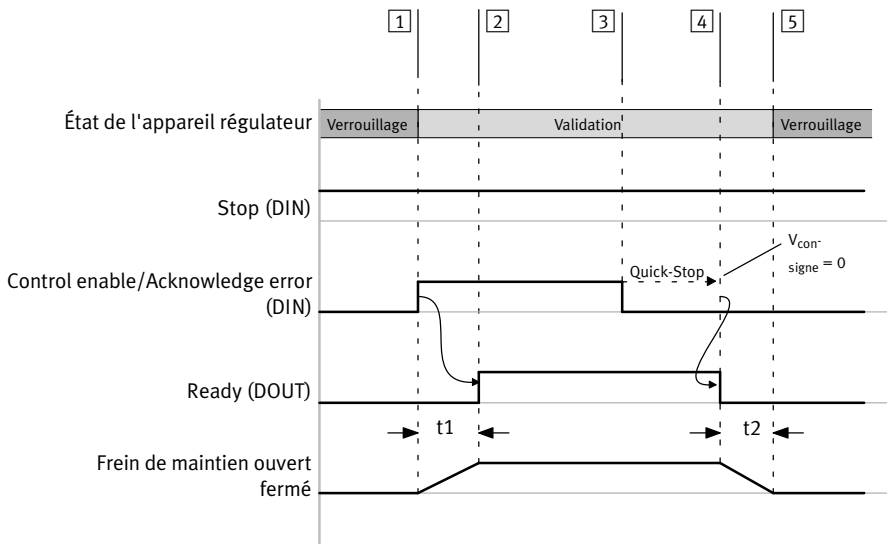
1
2
3
4
5

État de l'appareil régulateur
Verrouillage
Validation
Verrouillage

Stop (DIN)

Control enable/Acknowledge error (DIN)
Quick-Stop
$V_{con-signe} = 0$

Ready (DOUT)

t1
t2

Frein de maintien ouvert
fermé